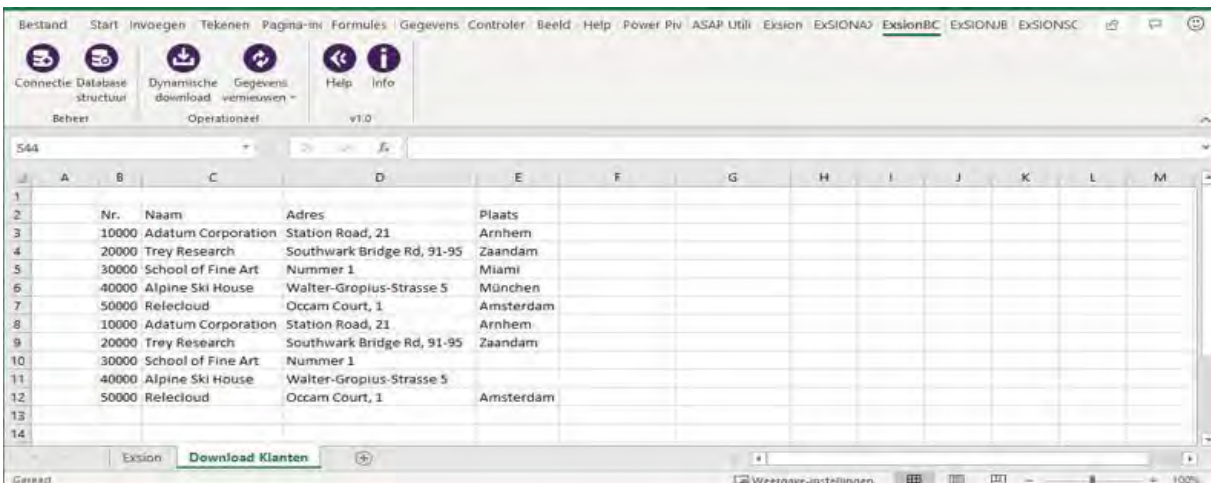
Bestand Start Invoegen Tekenen Pagina-in Formules Gegevens Controler Beeld Help Power Piv ASAP Utili Exsion ExSIONA ExsionBC ExSIONJB ExSIONSC

Connectie Database structuur
Beheer

Dynamische download Gegevens vernieuwen
Operationeel

Help Info
v1.0

S44

| | A | B | C | D | E | F | G | H | I | J | K | L | M |
|---|---|---|---|---|---|---|---|---|---|---|---|---|---|
| 1 | | | | | | | | | | | | | |
| 2 | | Nr. | Naam | Adres | Plaats | | | | | | | | |
| 3 | | 10000 | Adatum Corporation | Station Road, 21 | Arnhem | | | | | | | | |
| 4 | | 20000 | Trey Research | Southwark Bridge Rd, 91-95 | Zaandam | | | | | | | | |
| 5 | | 30000 | School of Fine Art | Nummer 1 | Miami | | | | | | | | |
| 6 | | 40000 | Alpine Ski House | Walter-Gropius-Strasse 5 | München | | | | | | | | |
| 7 | | 50000 | Relecloud | Occam Court, 1 | Amsterdam | | | | | | | | |
| 8 | | 10000 | Adatum Corporation | Station Road, 21 | Arnhem | | | | | | | | |
| 9 | | 20000 | Trey Research | Southwark Bridge Rd, 91-95 | Zaandam | | | | | | | | |
| 10 | | 30000 | School of Fine Art | Nummer 1 | | | | | | | | | |
| 11 | | 40000 | Alpine Ski House | Walter-Gropius-Strasse 5 | | | | | | | | | |
| 12 | | 50000 | Relecloud | Occam Court, 1 | Amsterdam | | | | | | | | |
| 13 | | | | | | | | | | | | | |
| 14 | | | | | | | | | | | | | |

Exsion Download Klanten

Gereed Weergave-instellingen 100%